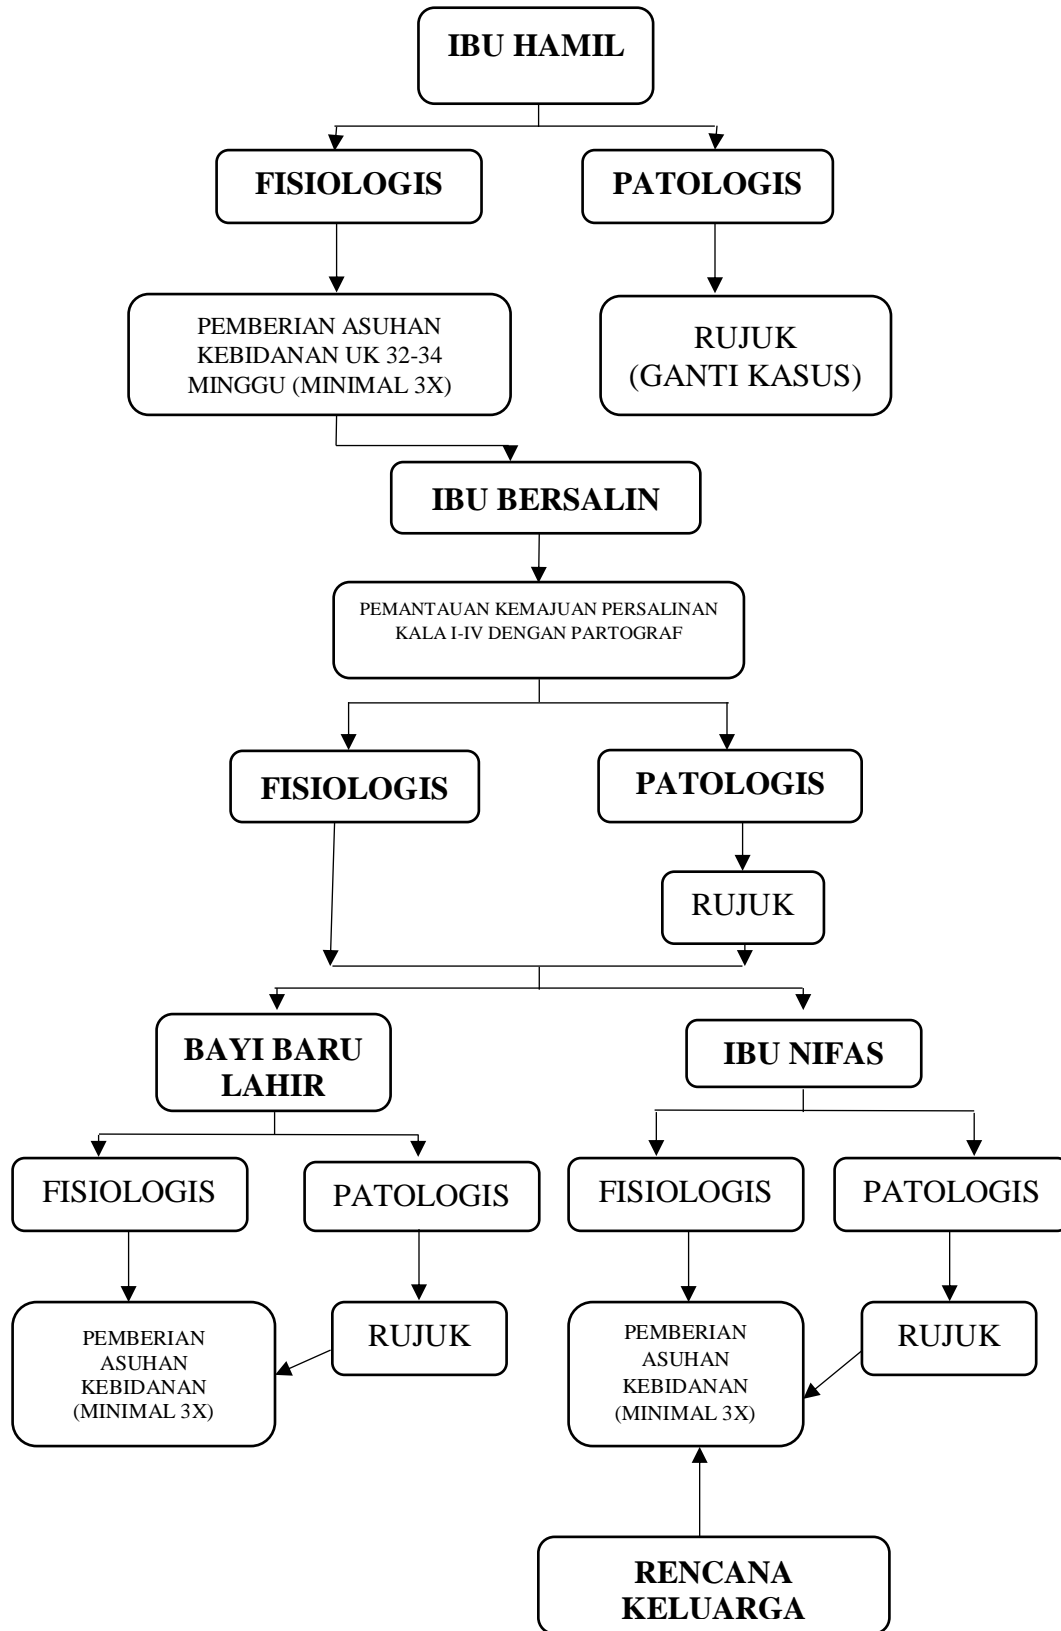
IBU HAMIL

FISIOLOGIS

PATOLOGIS

PEMBERIAN ASUHAN KEBIDANAN UK 32-34 MINGGU (MINIMAL 3X)

RUJUK (GANTI KASUS)

IBU BERSALIN

PEMANTAUAN KEMAJUAN PERSALINAN KALA I-IV DENGAN PARTOGRAF

FISIOLOGIS

PATOLOGIS

RUJUK

BAYI BARU LAHIR

IBU NIFAS

FISIOLOGIS

PATOLOGIS

FISIOLOGIS

PATOLOGIS

PEMBERIAN ASUHAN KEBIDANAN (MINIMAL 3X)

RUJUK

PEMBERIAN ASUHAN KEBIDANAN (MINIMAL 3X)

RUJUK

RENCANA KELUARGA